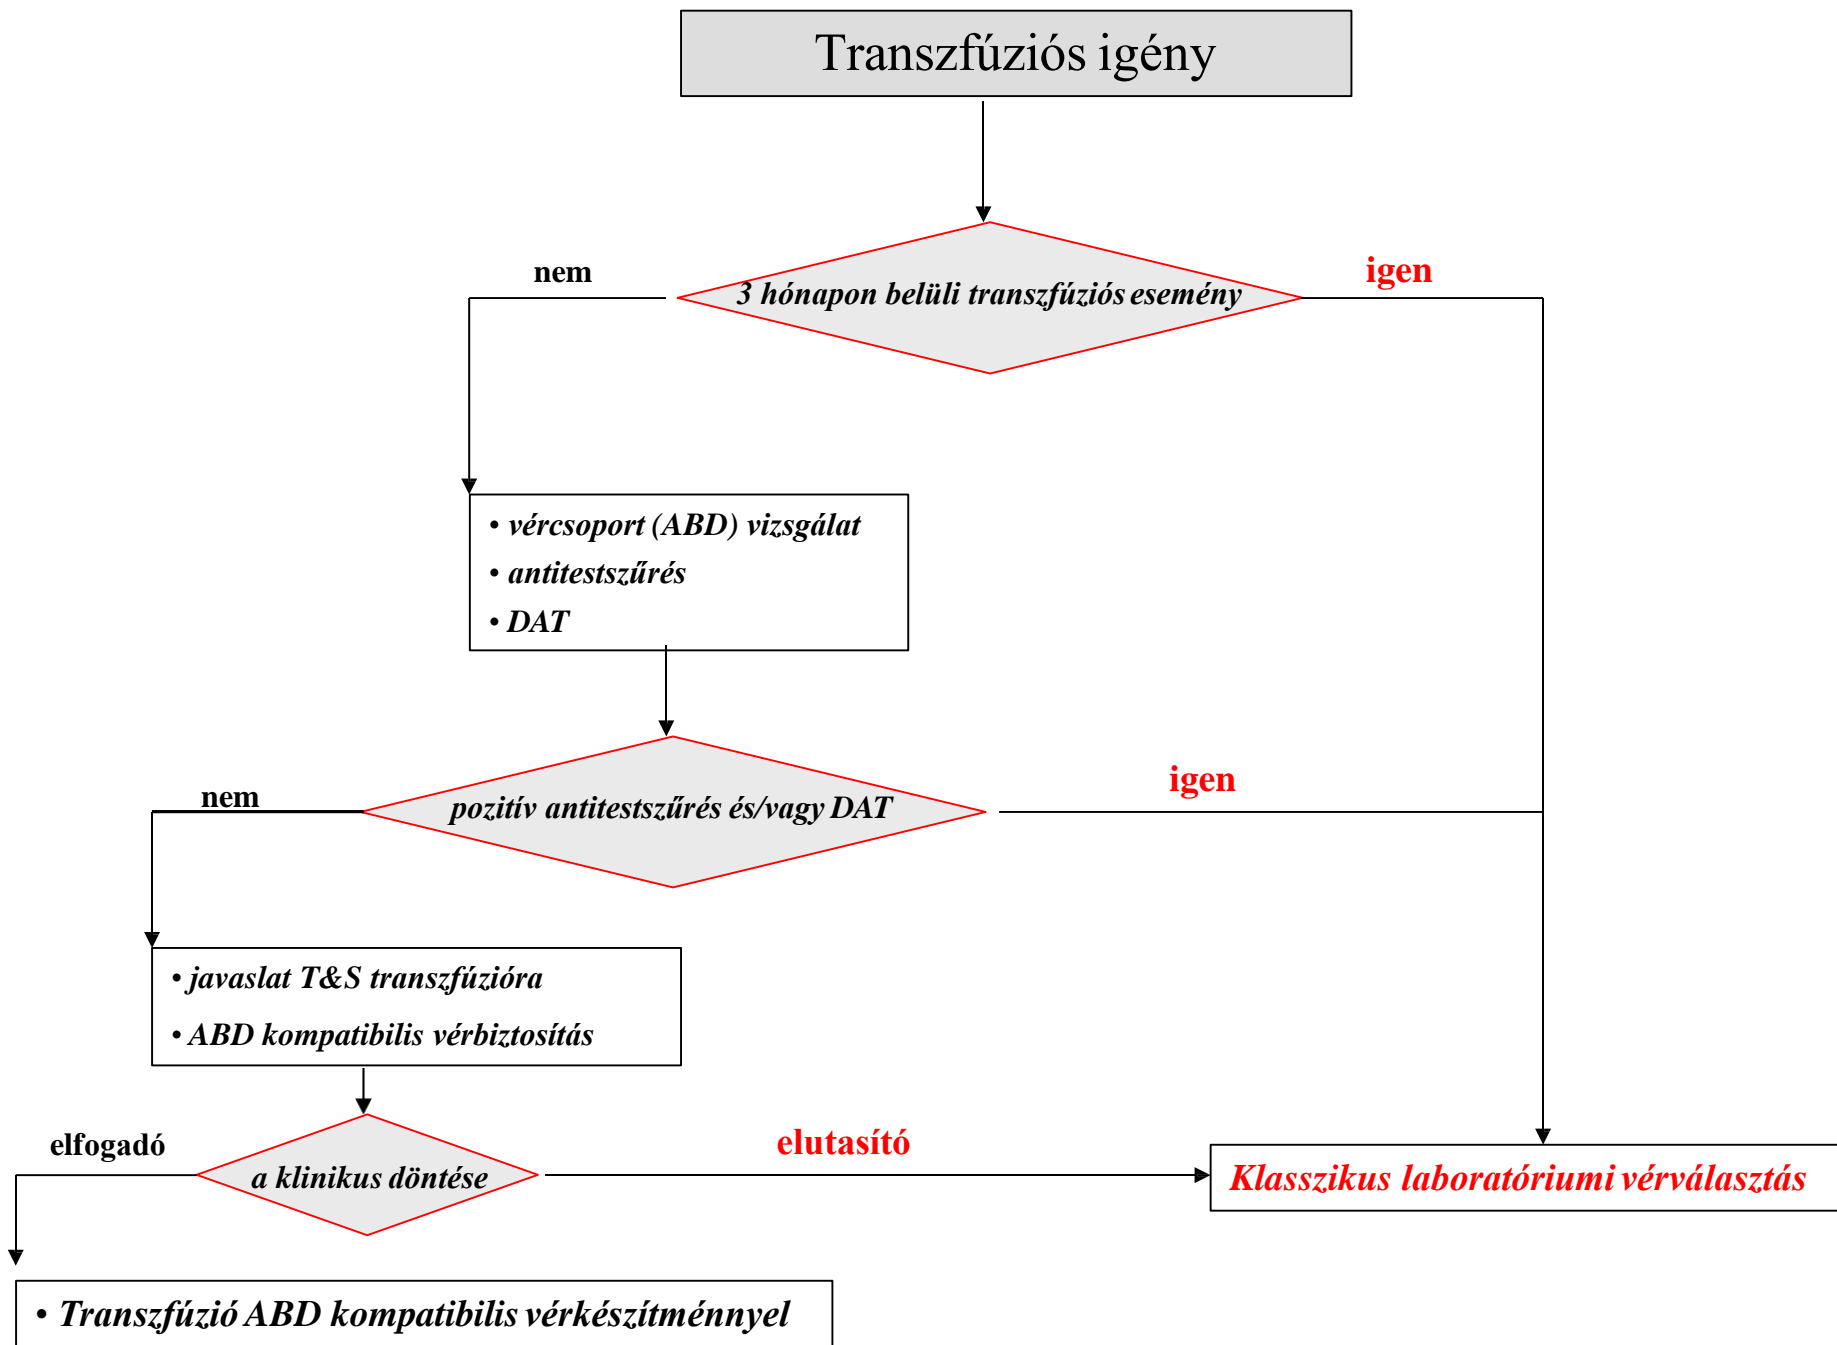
Transzfúziós igény

nem

3 hónapon belüli transzfúziós esemény

igen

• vércsoport (ABD) vizsgálat
• antitestszűrés
• DAT

nem

pozitív antitestszűrés és/vagy DAT

igen

• javaslat T&S transzfúzióra
• ABD kompatibilis vérbiztosítás

elfogadó

a klinikus döntése

elutasító

Klasszikus laboratóriumi vérválasztás

• Transzfúzió ABD kompatibilis vérkészítménnyel